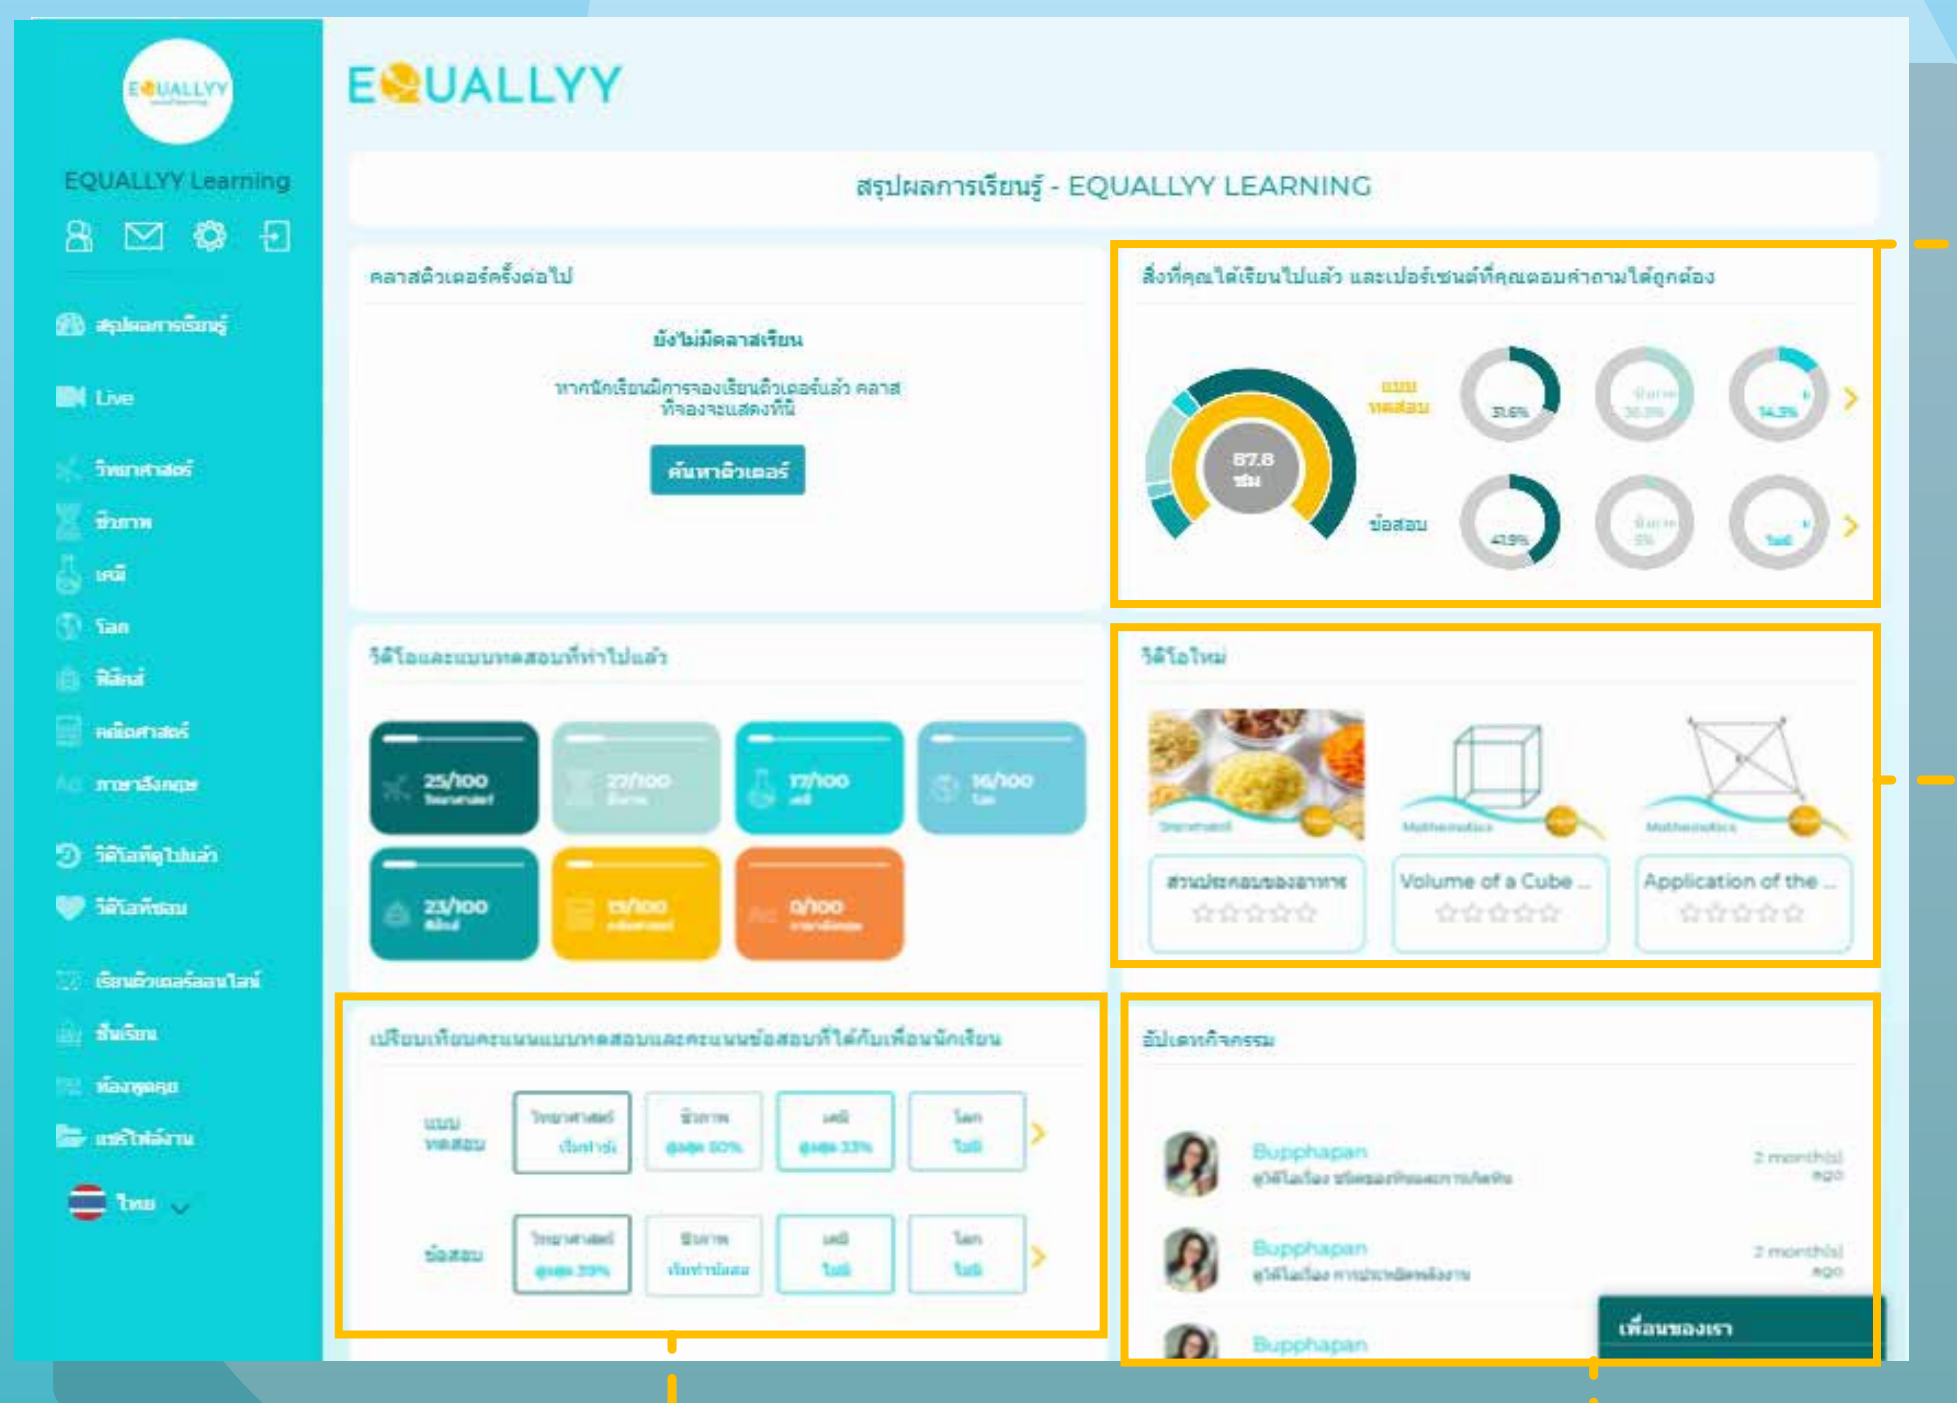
EQUALLYY

EQUALLYY Learning

สรุปผลการเรียนรู้

Live

วิทยาศาสตร์

ชีวภาพ

เคมี

โลก

ฟิสิกส์

คณิตศาสตร์

ภาษาอังกฤษ

วิดีโอที่ดูไปแล้ว

วิดีโอที่ชอบ

เรียนติวเตอร์ออนไลน์

ชั้นเรียน

ห้องพูดคุย

แชร์ไฟล์งาน

ไทย

EQUALLYY

สรุปผลการเรียนรู้ - EQUALLYY LEARNING

คลาสติวเตอร์ครั้งต่อไป

ยังไม่มีคลาสเรียน

หากนักเรียนมีการจองเรียนติวเตอร์แล้ว คลาสที่จองจะแสดงที่นี่

ค้นหาติวเตอร์

สิ่งที่คุณได้เรียนไปแล้ว และเปอร์เซนต์ที่คุณตอบคำถามได้ถูกต้อง

87.8 ชม

แบบทดสอบ

31.6%

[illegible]

14.3%

ข้อสอบ

41.9%

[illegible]

ไม่มี

วิดีโอและแบบทดสอบที่ทำไปแล้ว

25/100 วิทยาศาสตร์

27/100 ชีวภาพ

17/100 เคมี

16/100 โลก

23/100 ฟิสิกส์

15/100 คณิตศาสตร์

0/100 ภาษาอังกฤษ

วิดีโอใหม่

Mathematics

Mathematics

ส่วนประกอบของอาหาร

Volume of a Cube ...

Application of the ...

เปรียบเทียบคะแนนแบบทดสอบและคะแนนข้อสอบที่ได้กับเพื่อนนักเรียน

แบบทดสอบ

วิทยาศาสตร์ เริ่มทำเลย

ชีวภาพ สูงสุด 50%

เคมี สูงสุด 33%

โลก ไม่มี

ข้อสอบ

วิทยาศาสตร์ สูงสุด 20%

ชีวภาพ เริ่มทำเลย

เคมี ไม่มี

โลก ไม่มี

อัปเดตกิจกรรม

Bupphapan
ดูวิดีโอเรื่อง ชนิดของที่อยู่อาศัย

2 month(s) ago

Bupphapan
ดูวิดีโอเรื่อง การประกอบอาชีพ

2 month(s) ago

Bupphapan

เพื่อนของเรา